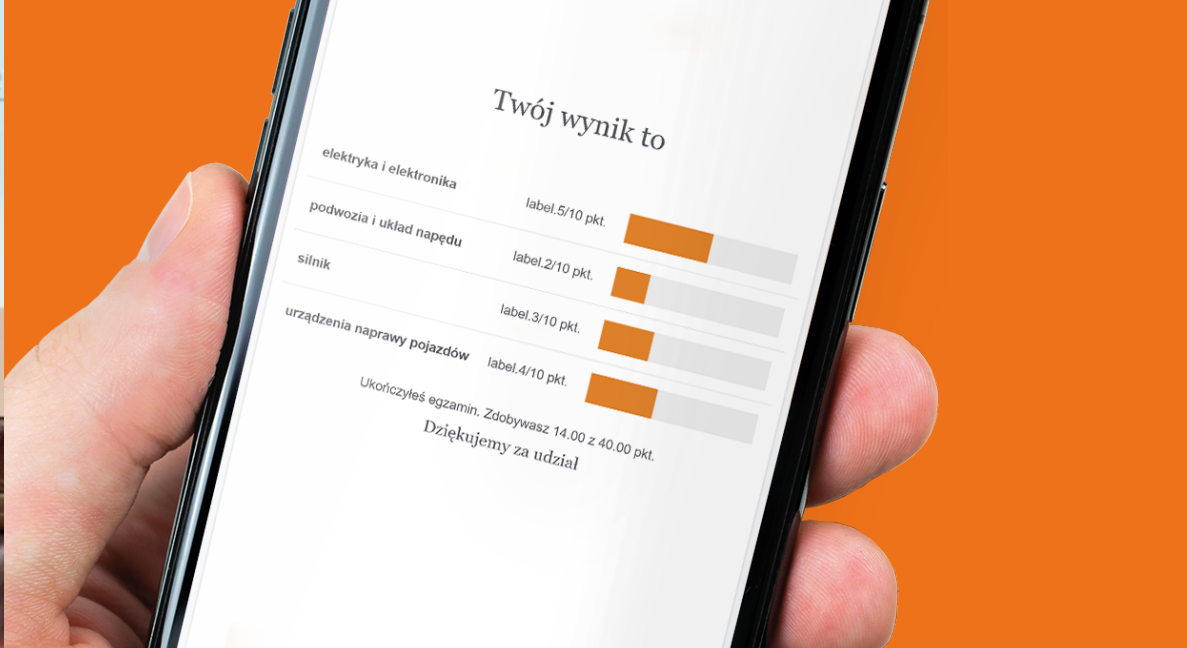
Twój wynik to

elektryka i elektronika

label.5/10 pkt.

podwozia i układ napędu

label.2/10 pkt.

silnik

label.3/10 pkt.

urządzenia naprawy pojazdów

label.4/10 pkt.

Ukończyłeś egzamin. Zdobywasz 14.00 z 40.00 pkt.

Dziękujemy za udział